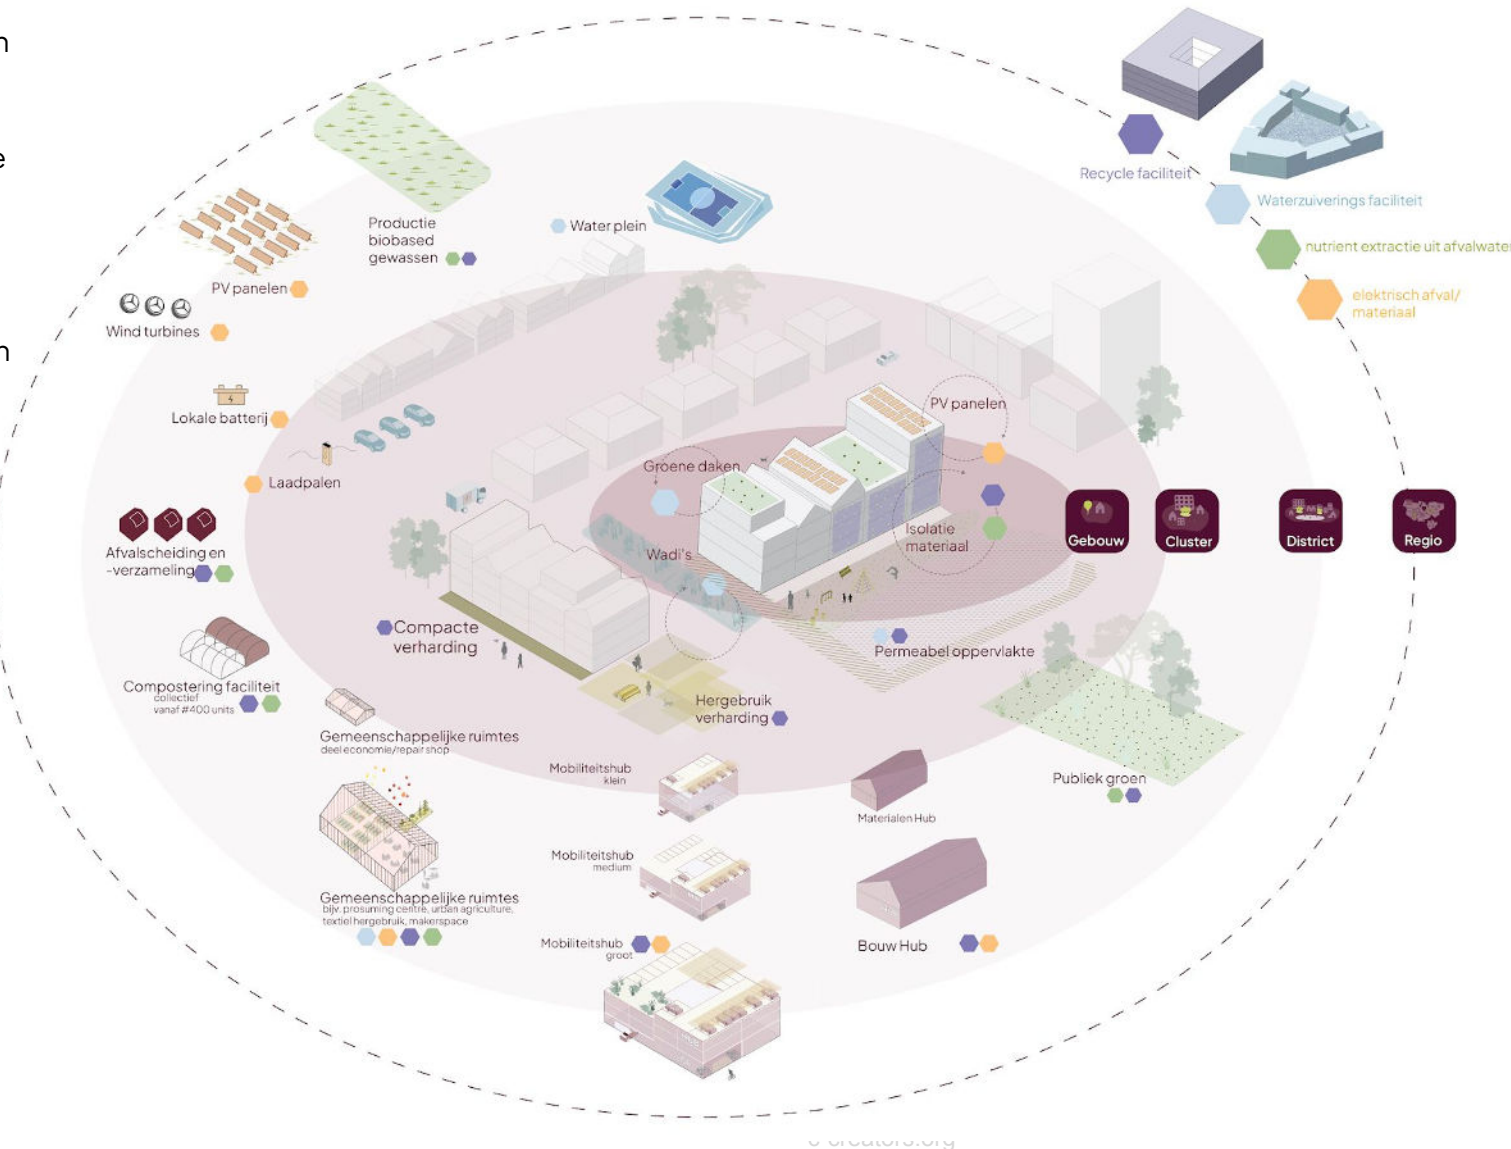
n

e

n

Productie biobased gewassen

Water plein

PV panelen

Wind turbines

Lokale batterij

Laadpalen

Afvalscheiding en -verzameling

Compostering faciliteit
collectief
vanaf #400 units

Gemeenschappelijke ruimtes
deeleconomie/repair shop

Gemeenschappelijke ruimtes
bijv. prosuming centre, urban agriculture, textiel hergebruik, makerspace

Recycle faciliteit

Waterzuiverings faciliteit

nutrient extractie uit afvalwater

elektrisch afval/ materiaal

PV panelen

Groene daken

Wadi's

Isolatie materiaal

Compacte verharding

Hergebruik verharding

Permeabel oppervlakte

Gebouw

Cluster

District

Regio

Mobiliteitshub
klein

Mobiliteitshub
medium

Mobiliteitshub
groot

Materialen Hub

Bouw Hub

Publiek groen

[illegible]creators.org